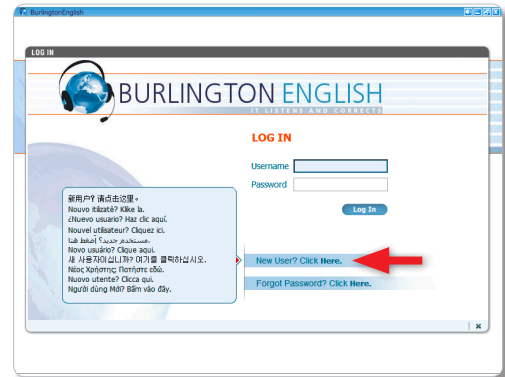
BurlingtonEnglish

LOG IN

BURLINGTON ENGLISH
IT LISTENS AND CORRECTS

LOG IN

Username

Password

Log In

新用户? 请点击这里。
Nouvo itilizatè? Klike la.
¿Nuevo usuario? Haz clic aquí.
Nouvel utilisateur? Cliquez ici.
مستخدم جديد؟ إضغط هنا.
Novo usuário? Clique aqui.
새 사용자이십니까? 여기를 클릭하십시오.
Νέος Χρήστης; Πατήστε εδώ.
Nuovo utente? Clicca qui.
Người dùng Mới? Bấm vào đây.

New User? Click Here.

Forgot Password? Click Here.